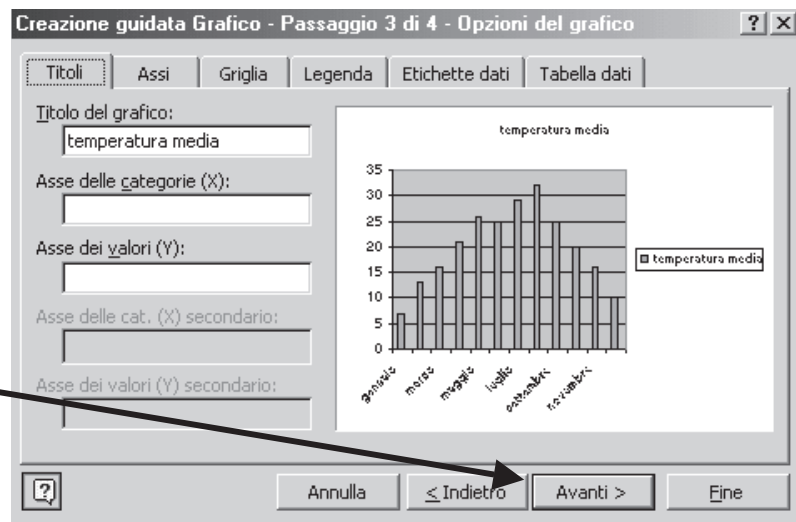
Creazione guidata Grafico - Passaggio 3 di 4 - Opzioni del grafico ? X

Titoli | Assi | Griglia | Legenda | Etichette dati | Tabella dati

Titolo del grafico:
temperatura media

Asse delle categorie (X):

Asse dei valori (Y):

Asse delle cat. (X) secondario:

Asse dei valori (Y) secondario:

temperatura media

35
30
25
20
15
10
5
0

gennaio
marzo
maggio
luglio
settembre
novembre

temperatura media

Annulla | < Indietro | Avanti > | Fine